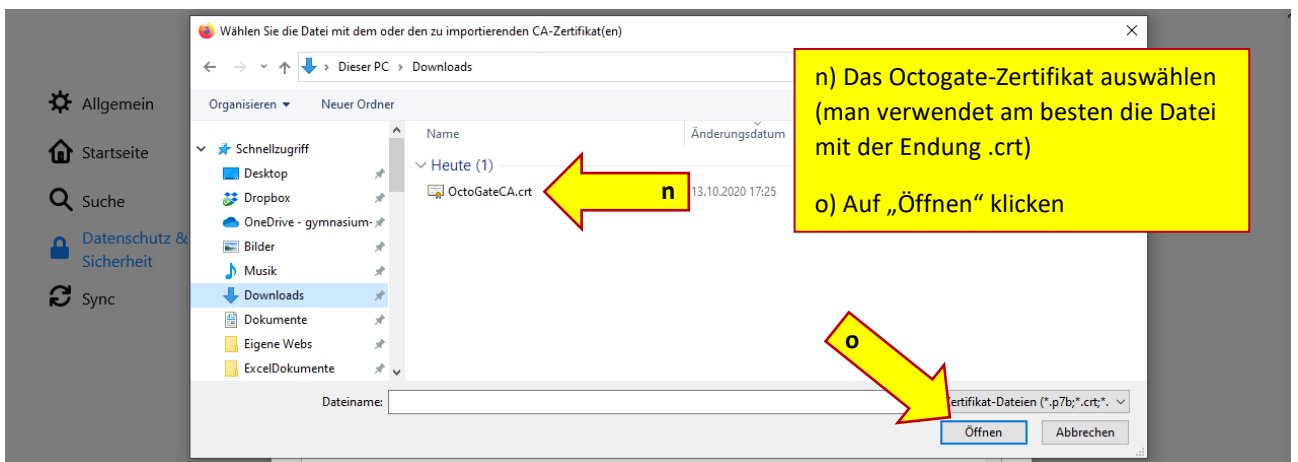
Wählen Sie die Datei mit dem oder den zu importierenden CA-Zertifikat(en)

Dieser PC > Downloads

Organisieren ▾ Neuer Ordner

Allgemein

Startseite

Suche

Datenschutz & Sicherheit

Sync

Schnellzugriff
Desktop
Dropbox
OneDrive - gymnasium-
Bilder
Musik
Downloads
Dokumente
Eigene Webs
ExcelDokumente

Name
Änderungsdatum

Heute (1)
OctoGateCA.crt
13.10.2020 17:25

n

n) Das Octogate-Zertifikat auswählen (man verwendet am besten die Datei mit der Endung .crt)

o) Auf „Öffnen“ klicken

o

Dateiname:
Zertifikat-Dateien (*.p7b;*.crt;*.

Öffnen
Abbrechen